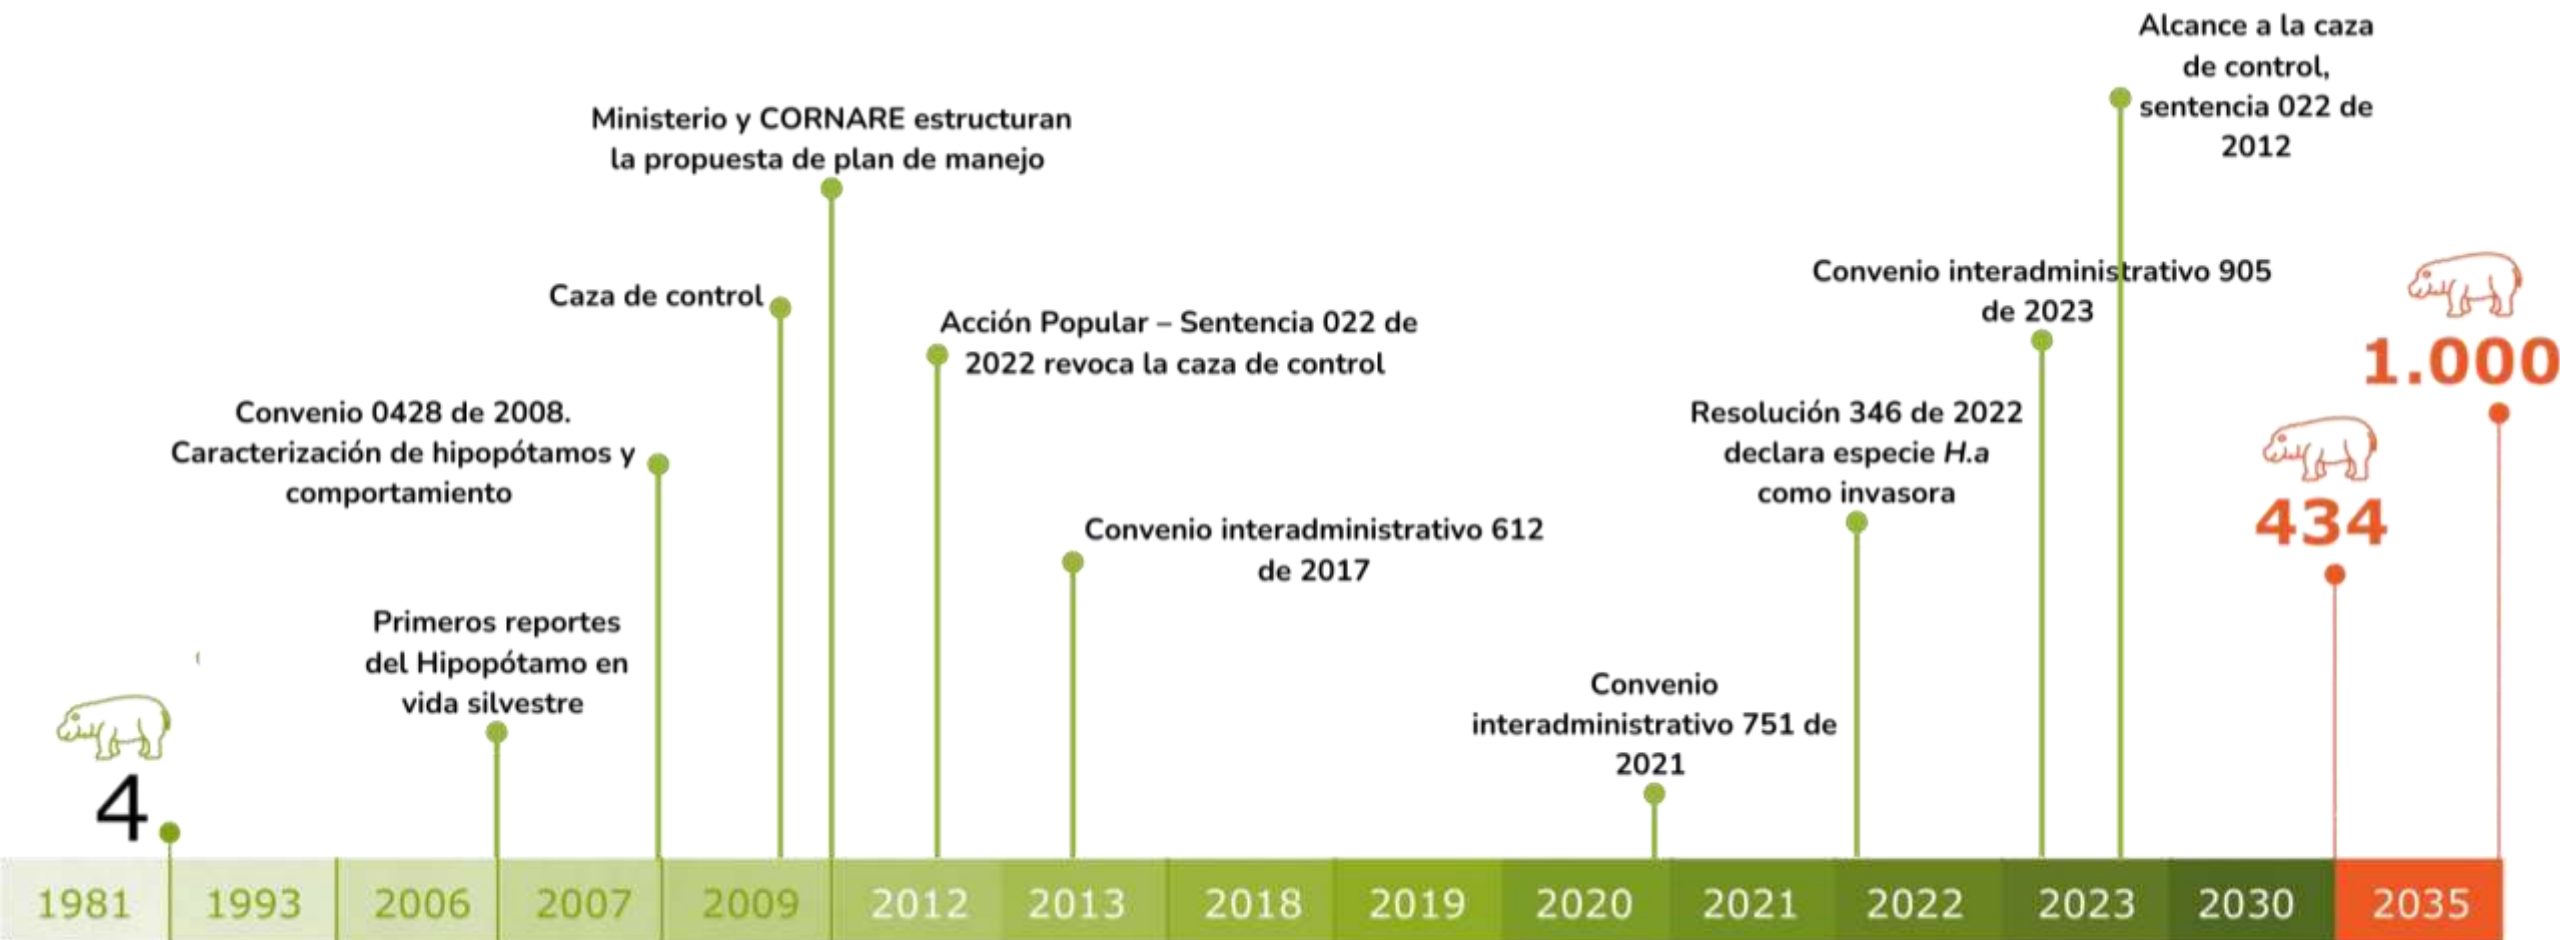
Alcance a la caza de control, sentencia 022 de 2012

Ministerio y CORNARE estructuran la propuesta de plan de manejo

Convenio interadministrativo 905 de 2023

Caza de control

Acción Popular – Sentencia 022 de 2022 revoca la caza de control

1.000

Convenio 0428 de 2008. Caracterización de hipopótamos y comportamiento

Resolución 346 de 2022 declara especie *H.a* como invasora

434

Convenio interadministrativo 612 de 2017

Primeros reportes del Hipopótamo en vida silvestre

Convenio interadministrativo 751 de 2021

4

| 1981 | 1993 | 2006 | 2007 | 2009 | 2012 | 2013 | 2018 | 2019 | 2020 | 2021 | 2022 | 2023 | 2030 | 2035 |
|---|---|---|---|---|---|---|---|---|---|---|---|---|---|---|